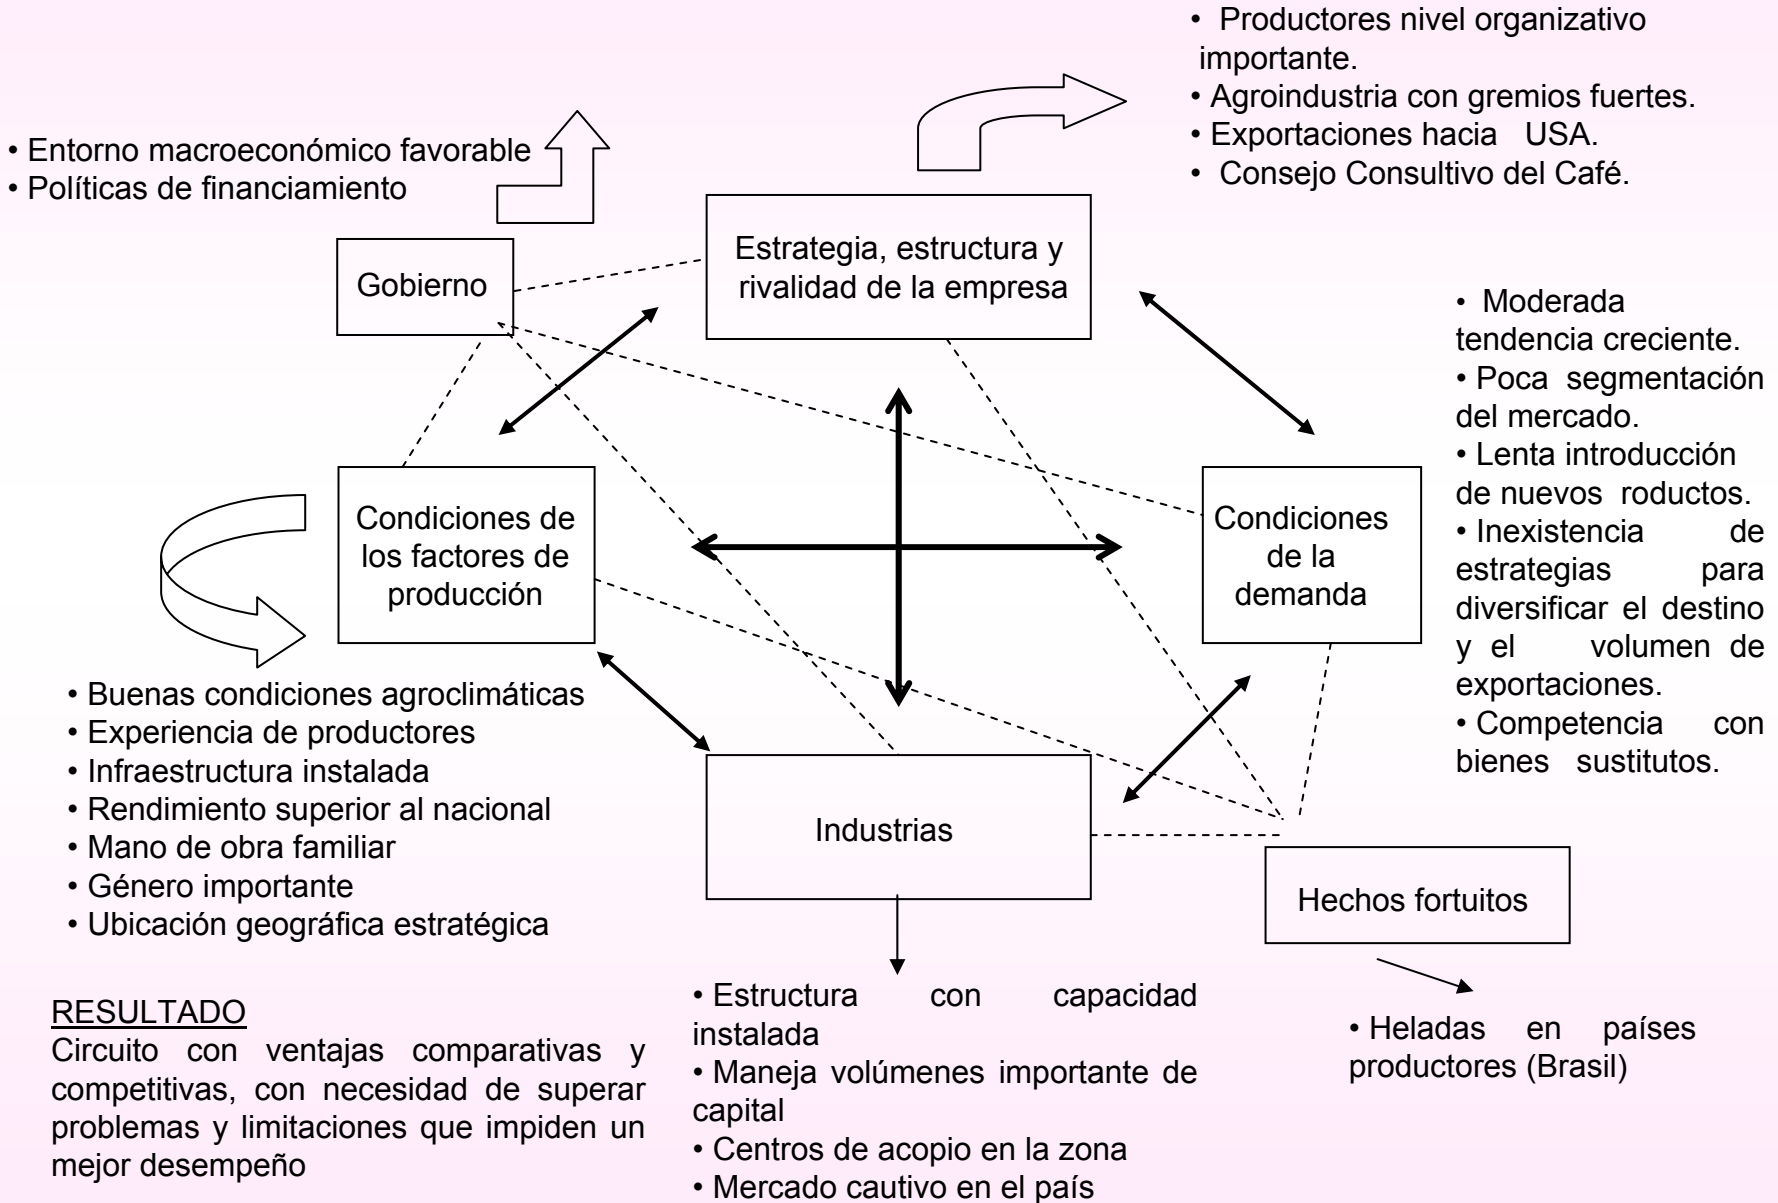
• Productores nivel organizativo importante.
• Agroindustria con gremios fuertes.
• Exportaciones hacia USA.
• Consejo Consultivo del Café.

• Entorno macroeconómico favorable
• Políticas de financiamiento

Gobierno

Estrategia, estructura y rivalidad de la empresa

• Moderada tendencia creciente.
• Poca segmentación del mercado.
• Lenta introducción de nuevos roductos.
• Inexistencia de estrategias para diversificar el destino y el volumen de exportaciones.
• Competencia con bienes sustitutos.

Condiciones de los factores de producción

Condiciones de la demanda

• Buenas condiciones agroclimáticas
• Experiencia de productores
• Infraestructura instalada
• Rendimiento superior al nacional
• Mano de obra familiar
• Género importante
• Ubicación geográfica estratégica

Industrias

Hechos fortuitos

RESULTADO
Circuito con ventajas comparativas y competitivas, con necesidad de superar problemas y limitaciones que impiden un mejor desempeño

• Estructura con capacidad instalada
• Maneja volúmenes importante de capital
• Centros de acopio en la zona
• Mercado cautivo en el país

• Heladas en países productores (Brasil)